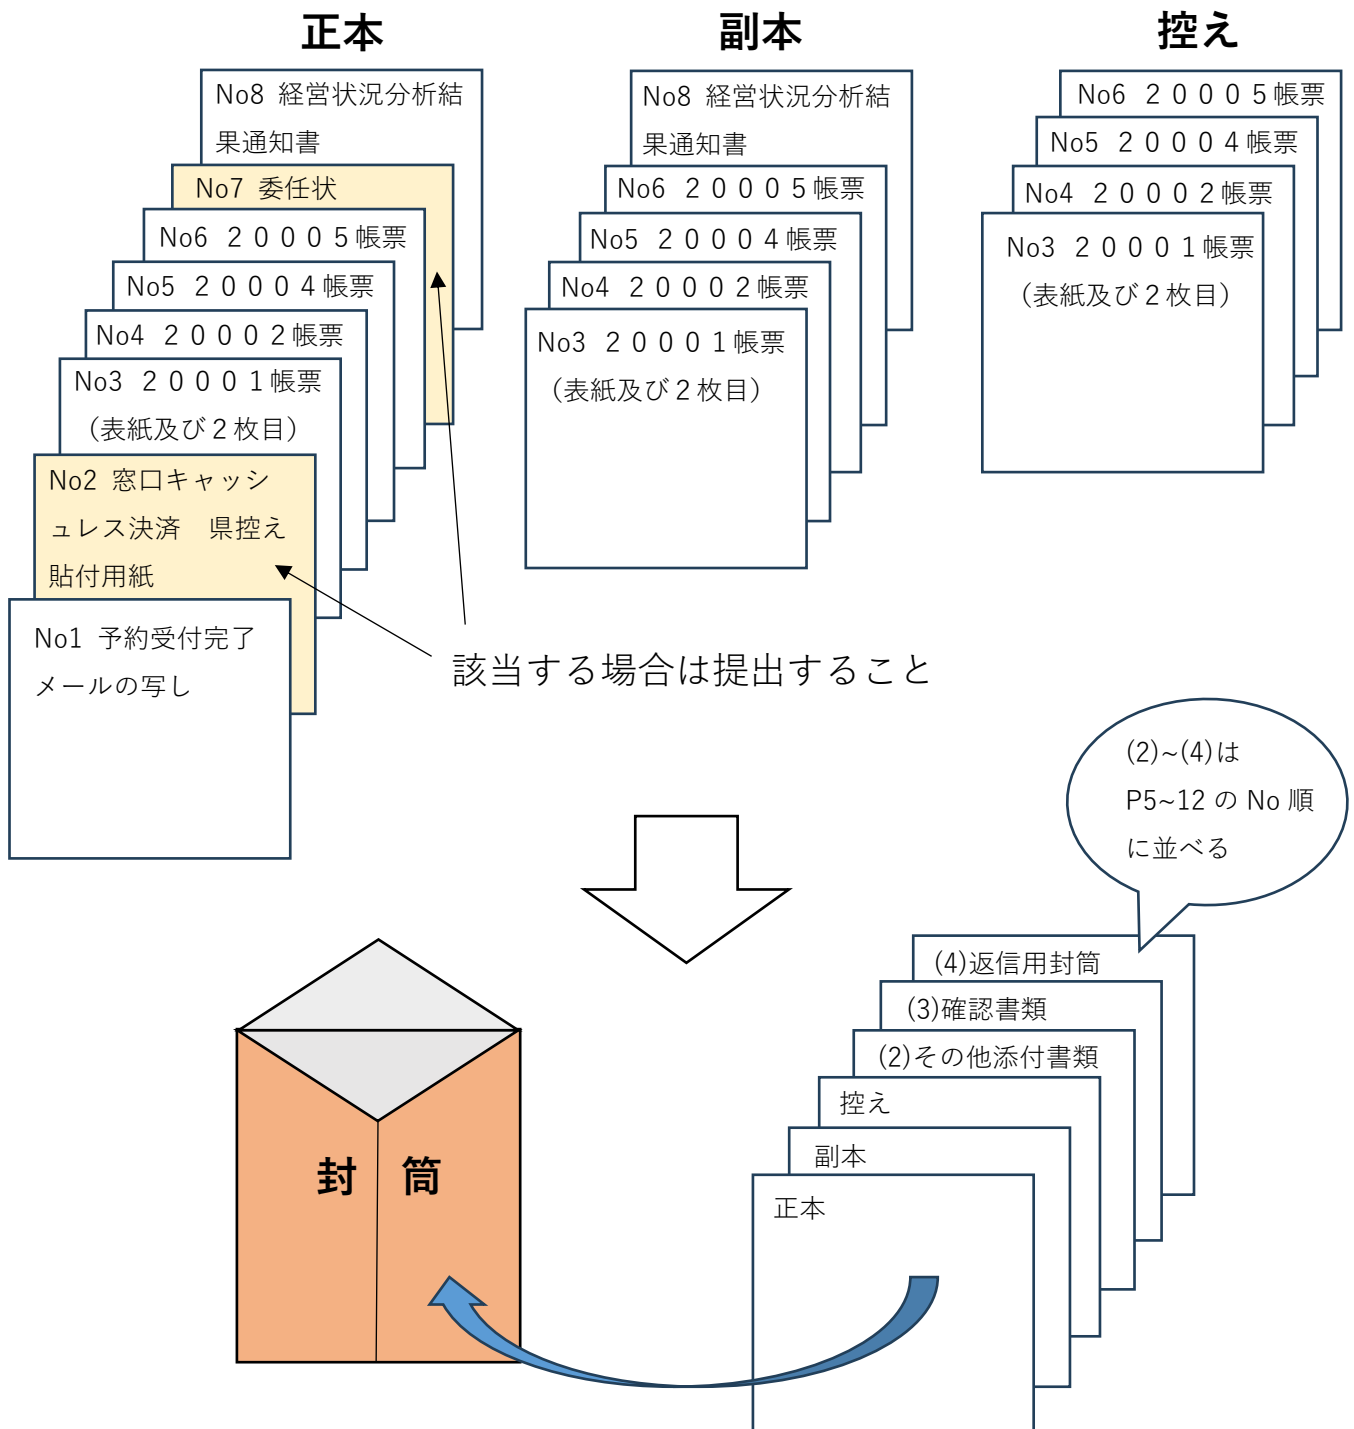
正本

No8 経営状況分析結果通知書

No7 委任状

No6 ２０００５帳票

No5 ２０００４帳票

No4 ２０００２帳票

No3 ２０００１帳票（表紙及び２枚目）

No2 窓口キャッシュレス決済 県控え貼付用紙

No1 予約受付完了メールの写し

副本

No8 経営状況分析結果通知書

No6 ２０００５帳票

No5 ２０００４帳票

No4 ２０００２帳票

No3 ２０００１帳票（表紙及び２枚目）

控え

No6 ２０００５帳票

No5 ２０００４帳票

No4 ２０００２帳票

No3 ２０００１帳票（表紙及び２枚目）

該当する場合は提出すること

(2)~(4)は P5~12 の No 順に並べる

(4)返信用封筒

(3)確認書類

(2)その他添付書類

控え

副本

正本

封 筒